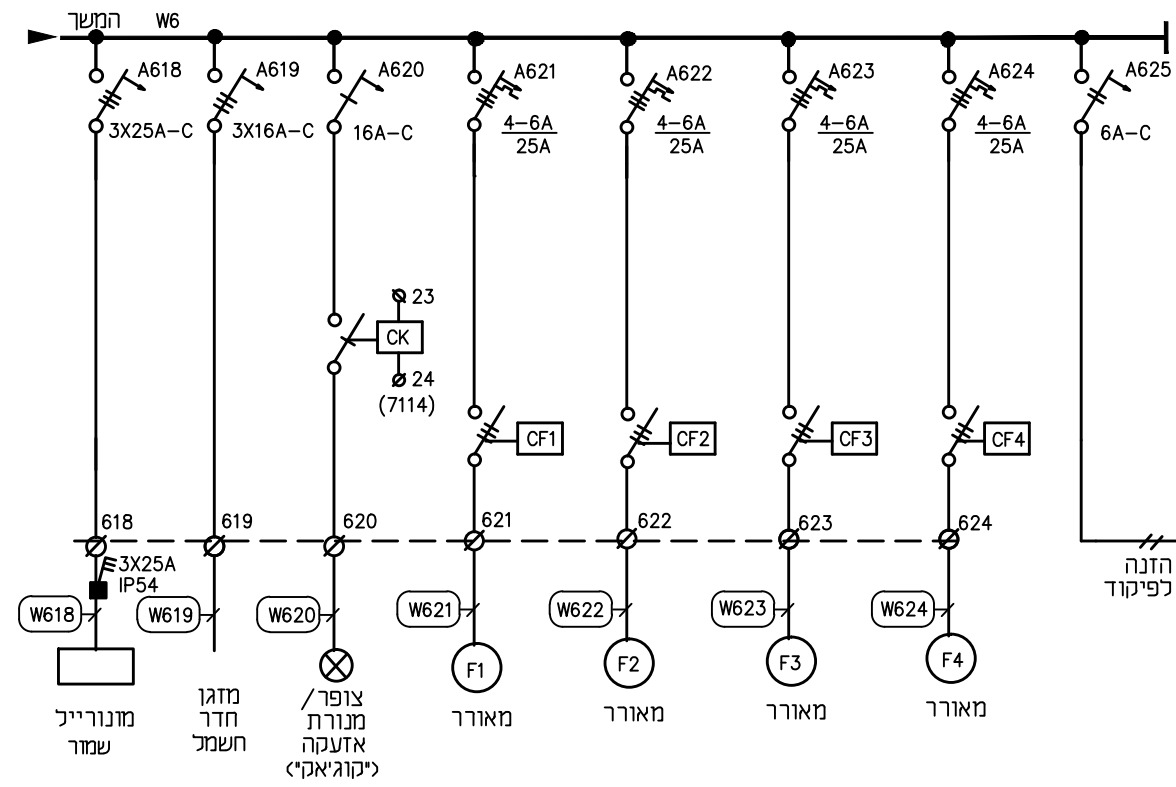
המשך W6

A618
3X25A–C

A619
3X16A–C

A620
16A–C

A621
$\frac{4-6A}{25A}$

A622
$\frac{4-6A}{25A}$

A623
$\frac{4-6A}{25A}$

A624
$\frac{4-6A}{25A}$

A625
6A–C

23
CK
24
(7114)

CF1
CF2
CF3
CF4

618
619
620
621
622
623
624

3X25A
IP54

W618
W619
W620
W621
W622
W623
W624

F1
F2
F3
F4

מונורייל
שמור

מזגן
חדר
חשמל

צופר/
מנורת
אזעקה
("קוג'יאק")

מאורר
מאורר
מאורר
מאורר

הזנה
לפיקוד